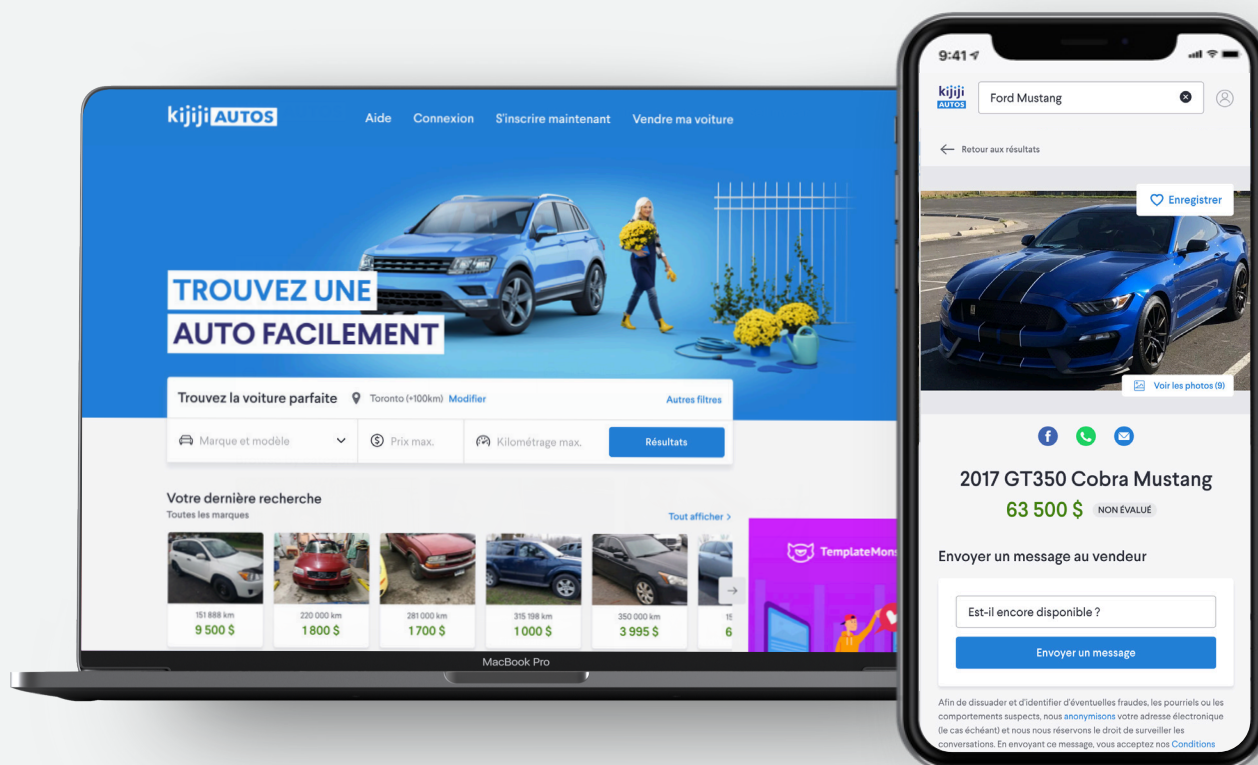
kijiji AUTOS

Aide Connexion S'inscrire maintenant Vendre ma voiture

TROUVEZ UNE AUTO FACILEMENT

Trouvez la voiture parfaite Toronto (+100km) Modifier Autres filtres

Marque et modèle Prix max. Kilométrage max. Résultats

Votre dernière recherche
Toutes les marques
Tout afficher >

151 888 km
9 500 $

220 000 km
1 800 $

281 000 km
1 700 $

315 198 km
1 000 $

350 000 km
3 995 $

15
6

TemplateMons

MacBook Pro

9:41

kijiji AUTOS Ford Mustang

Retour aux résultats

Enregistrer

Voir les photos (9)

2017 GT350 Cobra Mustang
63 500 $ NON ÉVALUÉ

Envoyer un message au vendeur

Est-il encore disponible ?

Envoyer un message

Afin de dissuader et d'identifier d'éventuelles fraudes, les pourriels ou les comportements suspects, nous anonymisons votre adresse électronique (le cas échéant) et nous nous réservons le droit de surveiller les conversations. En envoyant ce message, vous acceptez nos Conditions